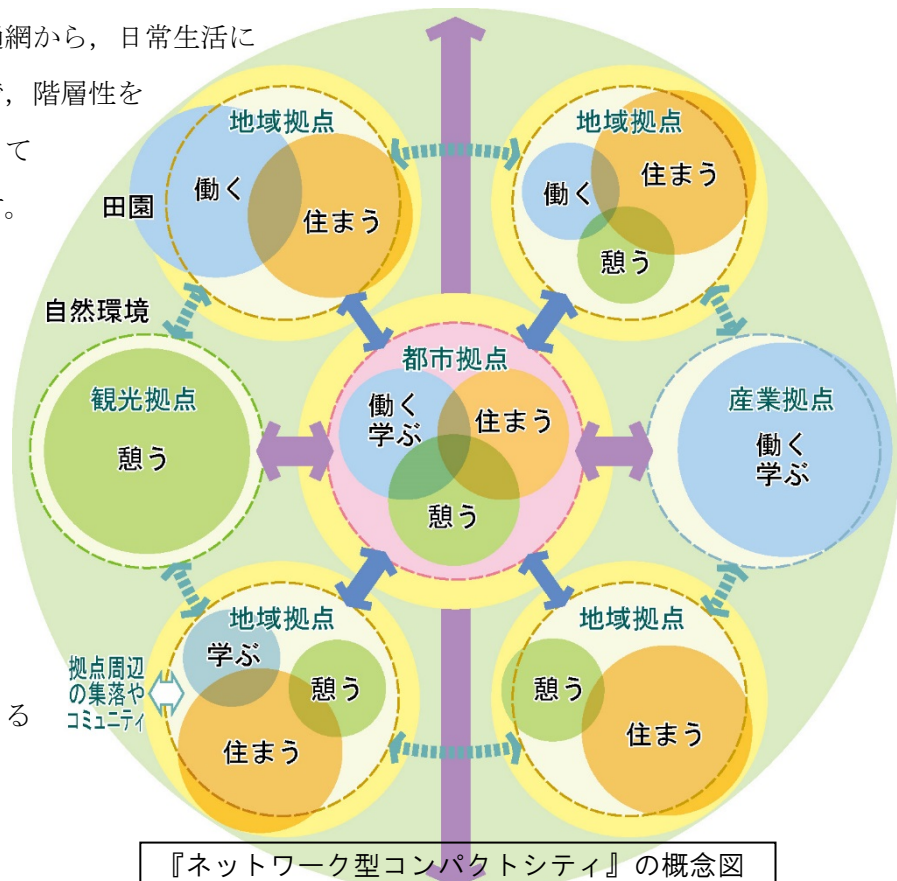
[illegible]網から，日常生活に
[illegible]，階層性を
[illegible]て
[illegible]。

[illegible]る

田園
自然環境

地域拠点
働く
住まう

地域拠点
働く
住まう
憩う

観光拠点
憩う

都市拠点
働く
学ぶ
住まう
憩う

産業拠点
働く
学ぶ

拠点周辺の集落やコミュニティ

地域拠点
学ぶ
憩う
住まう

地域拠点
憩う
住まう

『ネットワーク型コンパクトシティ』の概念図